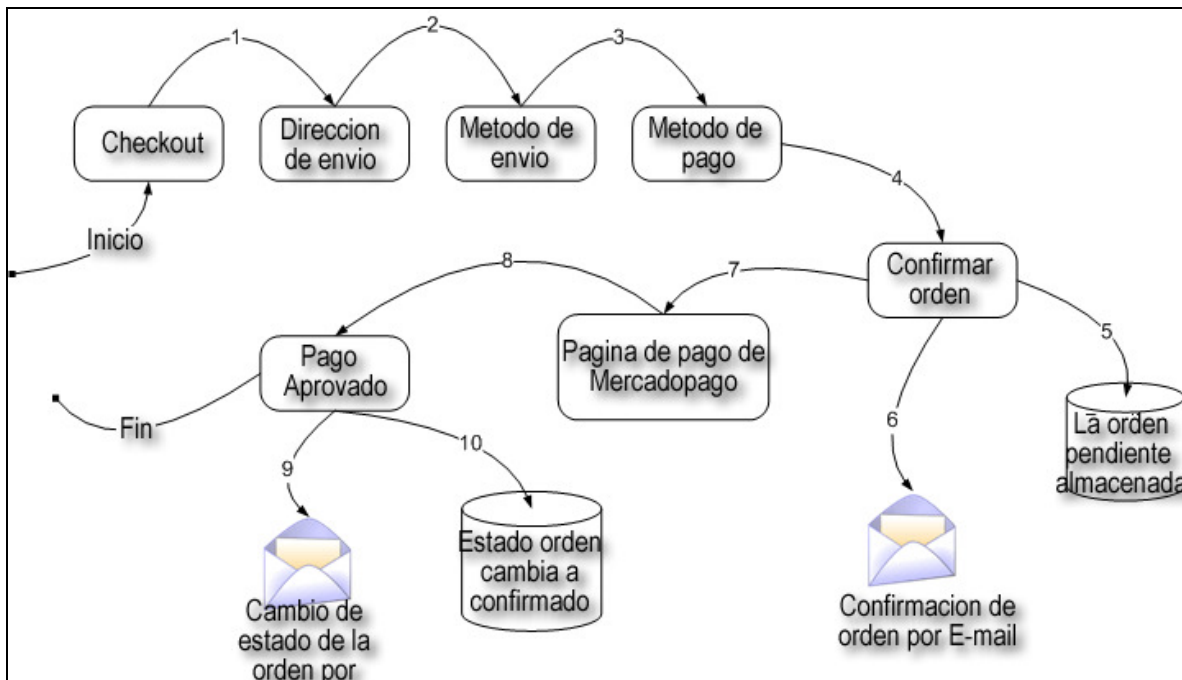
1
2
3

Checkout

Direccion de envio

Metodo de envio

Metodo de pago

Inicio

4

Confirmar orden

8

7

5

Pago Aprovado

Pagina de pago de Mercadopago

Fin

6

La orden pendiente almacenada

9

10

Estado orden cambia a confirmado

Cambio de estado de la orden por

Confirmacion de orden por E-mail